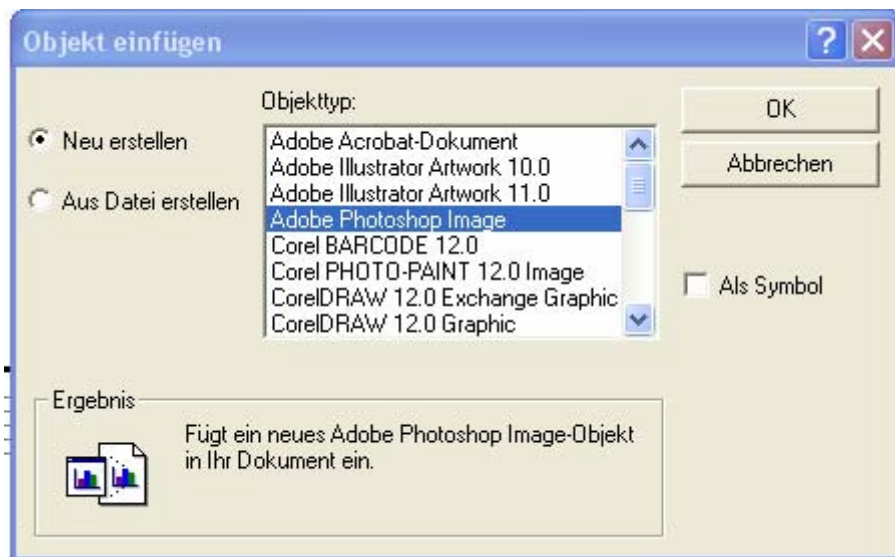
Objekt einfügen

?

Objekttyp:

Neu erstellen

Aus Datei erstellen

Adobe Acrobat-Dokument
Adobe Illustrator Artwork 10.0
Adobe Illustrator Artwork 11.0
Adobe Photoshop Image
Corel BARCODE 12.0
Corel PHOTO-PAINT 12.0 Image
CorelDRAW 12.0 Exchange Graphic
CorelDRAW 12.0 Graphic

OK

Abbrechen

Als Symbol

Ergebnis

Fügt ein neues Adobe Photoshop Image-Objekt in Ihr Dokument ein.